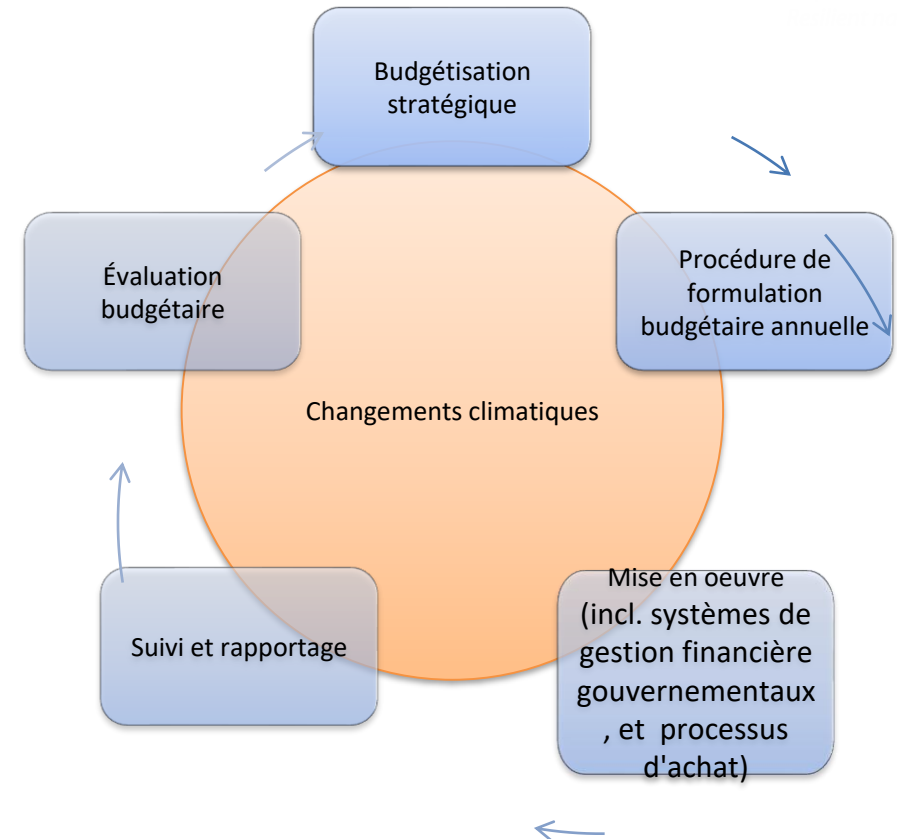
Budgétisation stratégique

Procédure de formulation budgétaire annuelle

Changements climatiques

Mise en oeuvre (incl. systèmes de gestion financière gouvernementaux , et processus d'achat)

Suivi et rapportage

Évaluation budgétaire